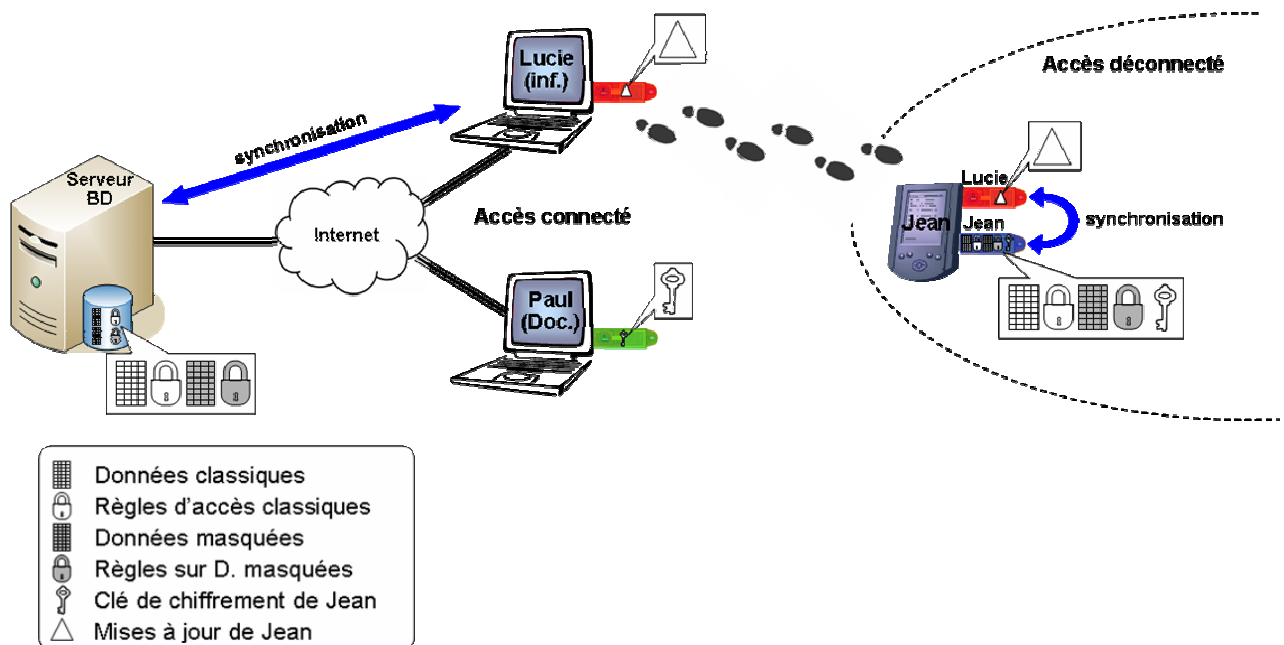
Lucie (inf.)

Accès déconnecté

synchronisation

Serveur BD

Internet

Accès connecté

Lucie

Jean

Jean

synchronisation

Paul (Doc.)

Données classiques
Règles d'accès classiques
Données masquées
Règles sur D. masquées
Clé de chiffrement de Jean
Mises à jour de Jean